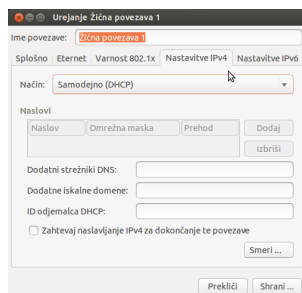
Urejanje Žična povezava 1

Ime povezave: Žična povezava 1

Splošno | Eternet | Varnost 802.1x | Nastavitve IPv4 | Nastavitve IPv6

Način: Samodejno (DHCP)

Naslovi

| Naslov | Omrežna maska | Prehod |
|---|---|---|

Dodaj

Izbriši

Dodatni strežniki DNS:

Dodatne iskalne domene:

ID odjemalca DHCP:

Zahtevaj naslavljanje IPv4 za dokončanje te povezave

Smeri ...

Prekliči

Shrani ...